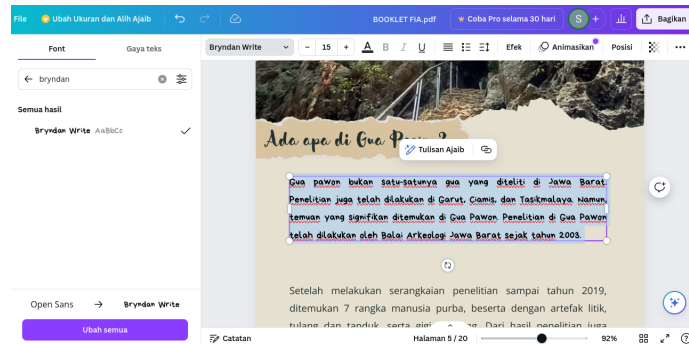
File Ubah Ukuran dan Alih Ajaib BOOKLET FIA.pdf Coba Pro selama 30 hari S + Bagikan

Font Gaya teks

bryndan

Semua hasil

Bryndan Write AaBbCc

Open Sans → Bryndan Write

Ubah semua

Bryndan Write – 15 + A B I U Efek Animasikan Posisi

Ada apa di Gua Paw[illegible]?

Tulisan Ajaib

Gua pawon bukan satu-satunya gua yang diteliti di Jawa Barat. Penelitian juga telah dilakukan di Garut, Ciamis, dan Tasikmalaya. Namun, temuan yang signifikan ditemukan di Gua Pawon. Penelitian di Gua Pawon telah dilakukan oleh Balai Arkeologi Jawa Barat sejak tahun 2003.

Setelah melakukan serangkaian penelitian sampai tahun 2019, ditemukan 7 rangka manusia purba, beserta dengan artefak litik, tulang dan tanduk, serta gigi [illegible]. Dari hasil penelitian juga

Catatan Halaman 5 / 20 92%